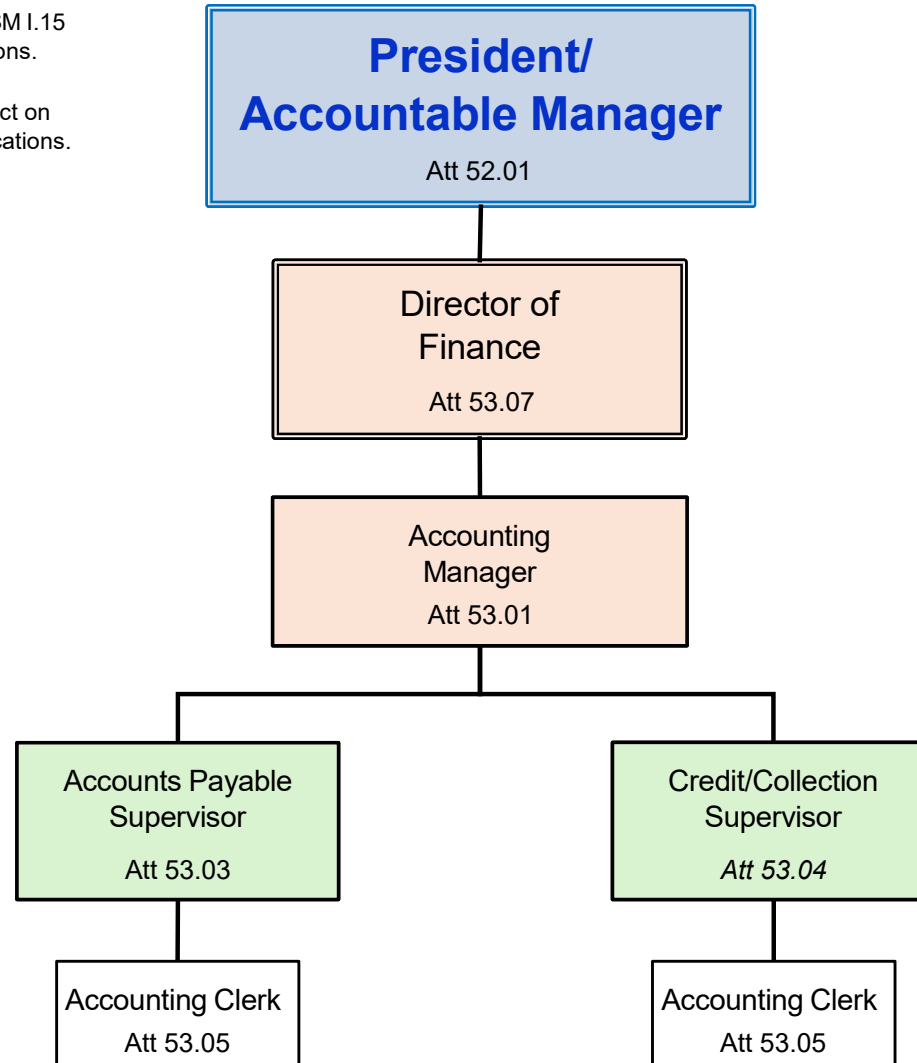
SM I.15
ons.

ct on
cations.

President/ Accountable Manager
Att 52.01

Director of Finance
Att 53.07

Accounting Manager
Att 53.01

Accounts Payable Supervisor
Att 53.03

Credit/Collection Supervisor
*Att 53.04*

Accounting Clerk
Att 53.05

Accounting Clerk
Att 53.05